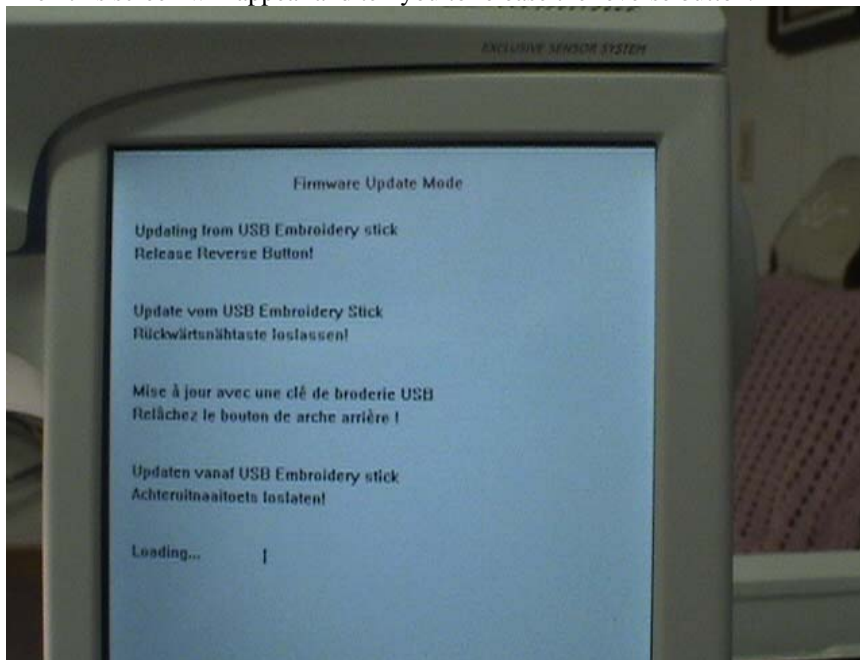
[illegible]

EXCLUSIVE SENSOR SYSTEM

Firmware Update Mode

Updating from USB Embroidery stick
Release Reverse Button!

Update vom USB Embroidery Stick
Rückwärtsnähtaste loslassen!

Mise à jour avec une clé de broderie USB
Relâchez le bouton de arche arrière !

Updaten vanaf USB Embroidery stick
Achteruitnaaitoets loslaten!

Loading...